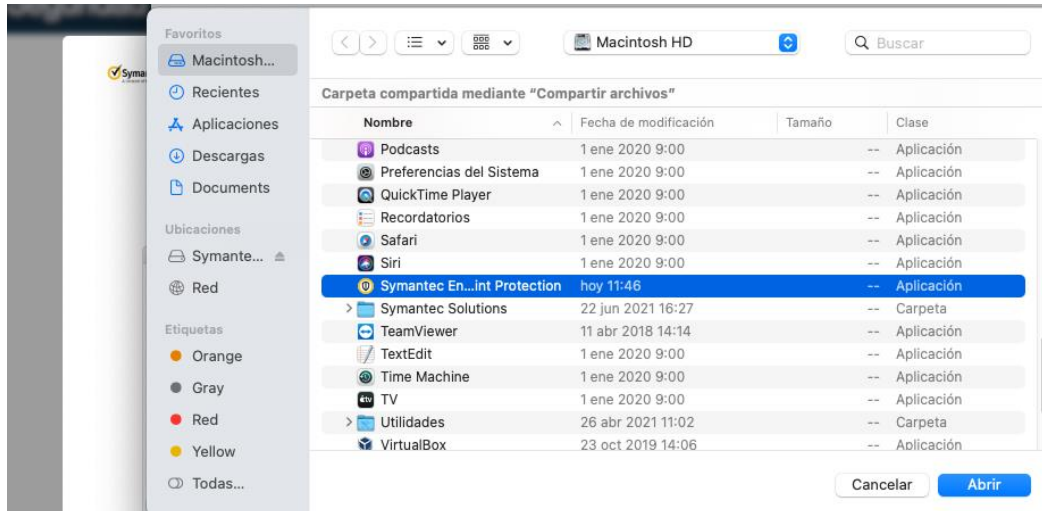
Syma

Favoritos
Macintosh...
Recientes
Aplicaciones
Descargas
Documents
Ubicaciones
Symante...
Red
Etiquetas
Orange
Gray
Red
Yellow
Todas...

Macintosh HD
Buscar

Carpeta compartida mediante "Compartir archivos"

| Nombre | Fecha de modificación | Tamaño | Clase |
|---|---|---|---|
| Podcasts | 1 ene 2020 9:00 | -- | Aplicación |
| Preferencias del Sistema | 1 ene 2020 9:00 | -- | Aplicación |
| QuickTime Player | 1 ene 2020 9:00 | -- | Aplicación |
| Recordatorios | 1 ene 2020 9:00 | -- | Aplicación |
| Safari | 1 ene 2020 9:00 | -- | Aplicación |
| Siri | 1 ene 2020 9:00 | -- | Aplicación |
| Symantec En...int Protection | hoy 11:46 | -- | Aplicación |
| Symantec Solutions | 22 jun 2021 16:27 | -- | Carpeta |
| TeamViewer | 11 abr 2018 14:14 | -- | Aplicación |
| TextEdit | 1 ene 2020 9:00 | -- | Aplicación |
| Time Machine | 1 ene 2020 9:00 | -- | Aplicación |
| TV | 1 ene 2020 9:00 | -- | Aplicación |
| Utilidades | 26 abr 2021 11:02 | -- | Carpeta |
| VirtualBox | 23 oct 2019 14:06 | -- | Aplicación |

Cancelar
Abrir